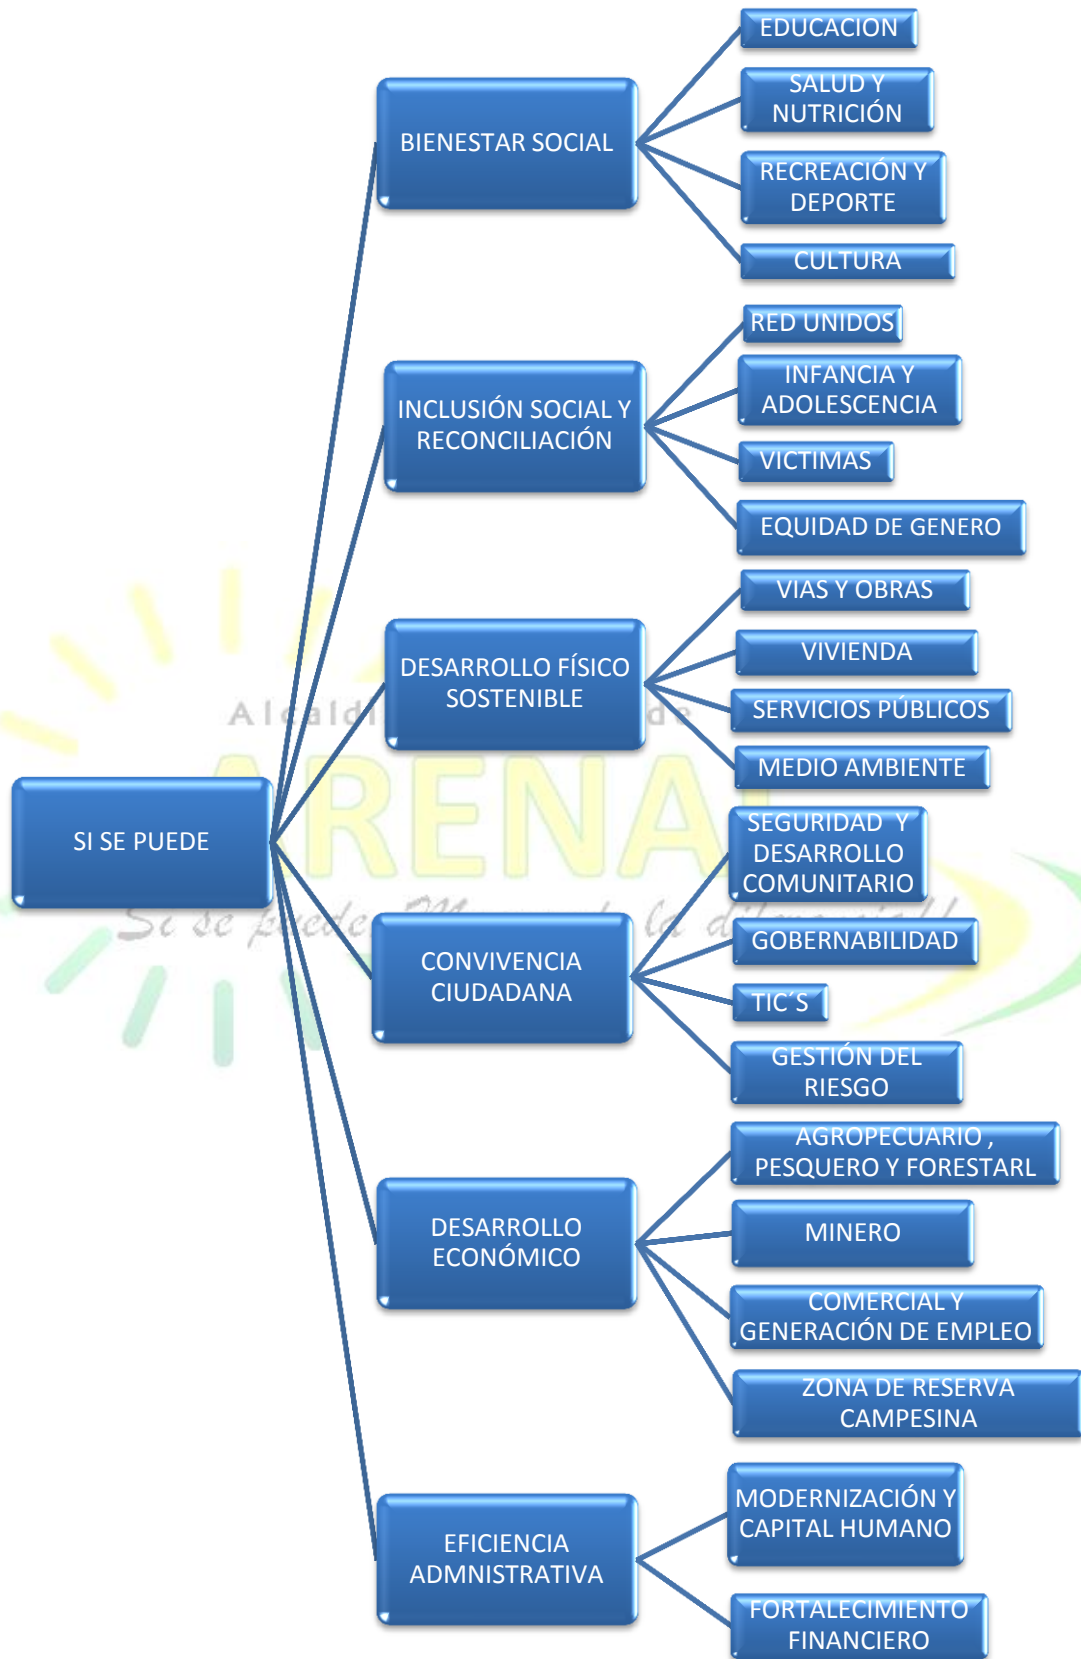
SI SE PUEDE

BIENESTAR SOCIAL

EDUCACION

SALUD Y NUTRICIÓN

RECREACIÓN Y DEPORTE

CULTURA

INCLUSIÓN SOCIAL Y RECONCILIACIÓN

RED UNIDOS

INFANCIA Y ADOLESCENCIA

VICTIMAS

EQUIDAD DE GENERO

DESARROLLO FÍSICO SOSTENIBLE

VIAS Y OBRAS

VIVIENDA

SERVICIOS PÚBLICOS

MEDIO AMBIENTE

CONVIVENCIA CIUDADANA

SEGURIDAD Y DESARROLLO COMUNITARIO

GOBERNABILIDAD

TIC´S

GESTIÓN DEL RIESGO

DESARROLLO ECONÓMICO

AGROPECUARIO , PESQUERO Y FORESTARL

MINERO

COMERCIAL Y GENERACIÓN DE EMPLEO

ZONA DE RESERVA CAMPESINA

EFICIENCIA ADMNISTRATIVA

MODERNIZACIÓN Y CAPITAL HUMANO

FORTALECIMIENTO FINANCIERO

Alcaldía de ARENAL

Si se puede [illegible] la diferencia!!